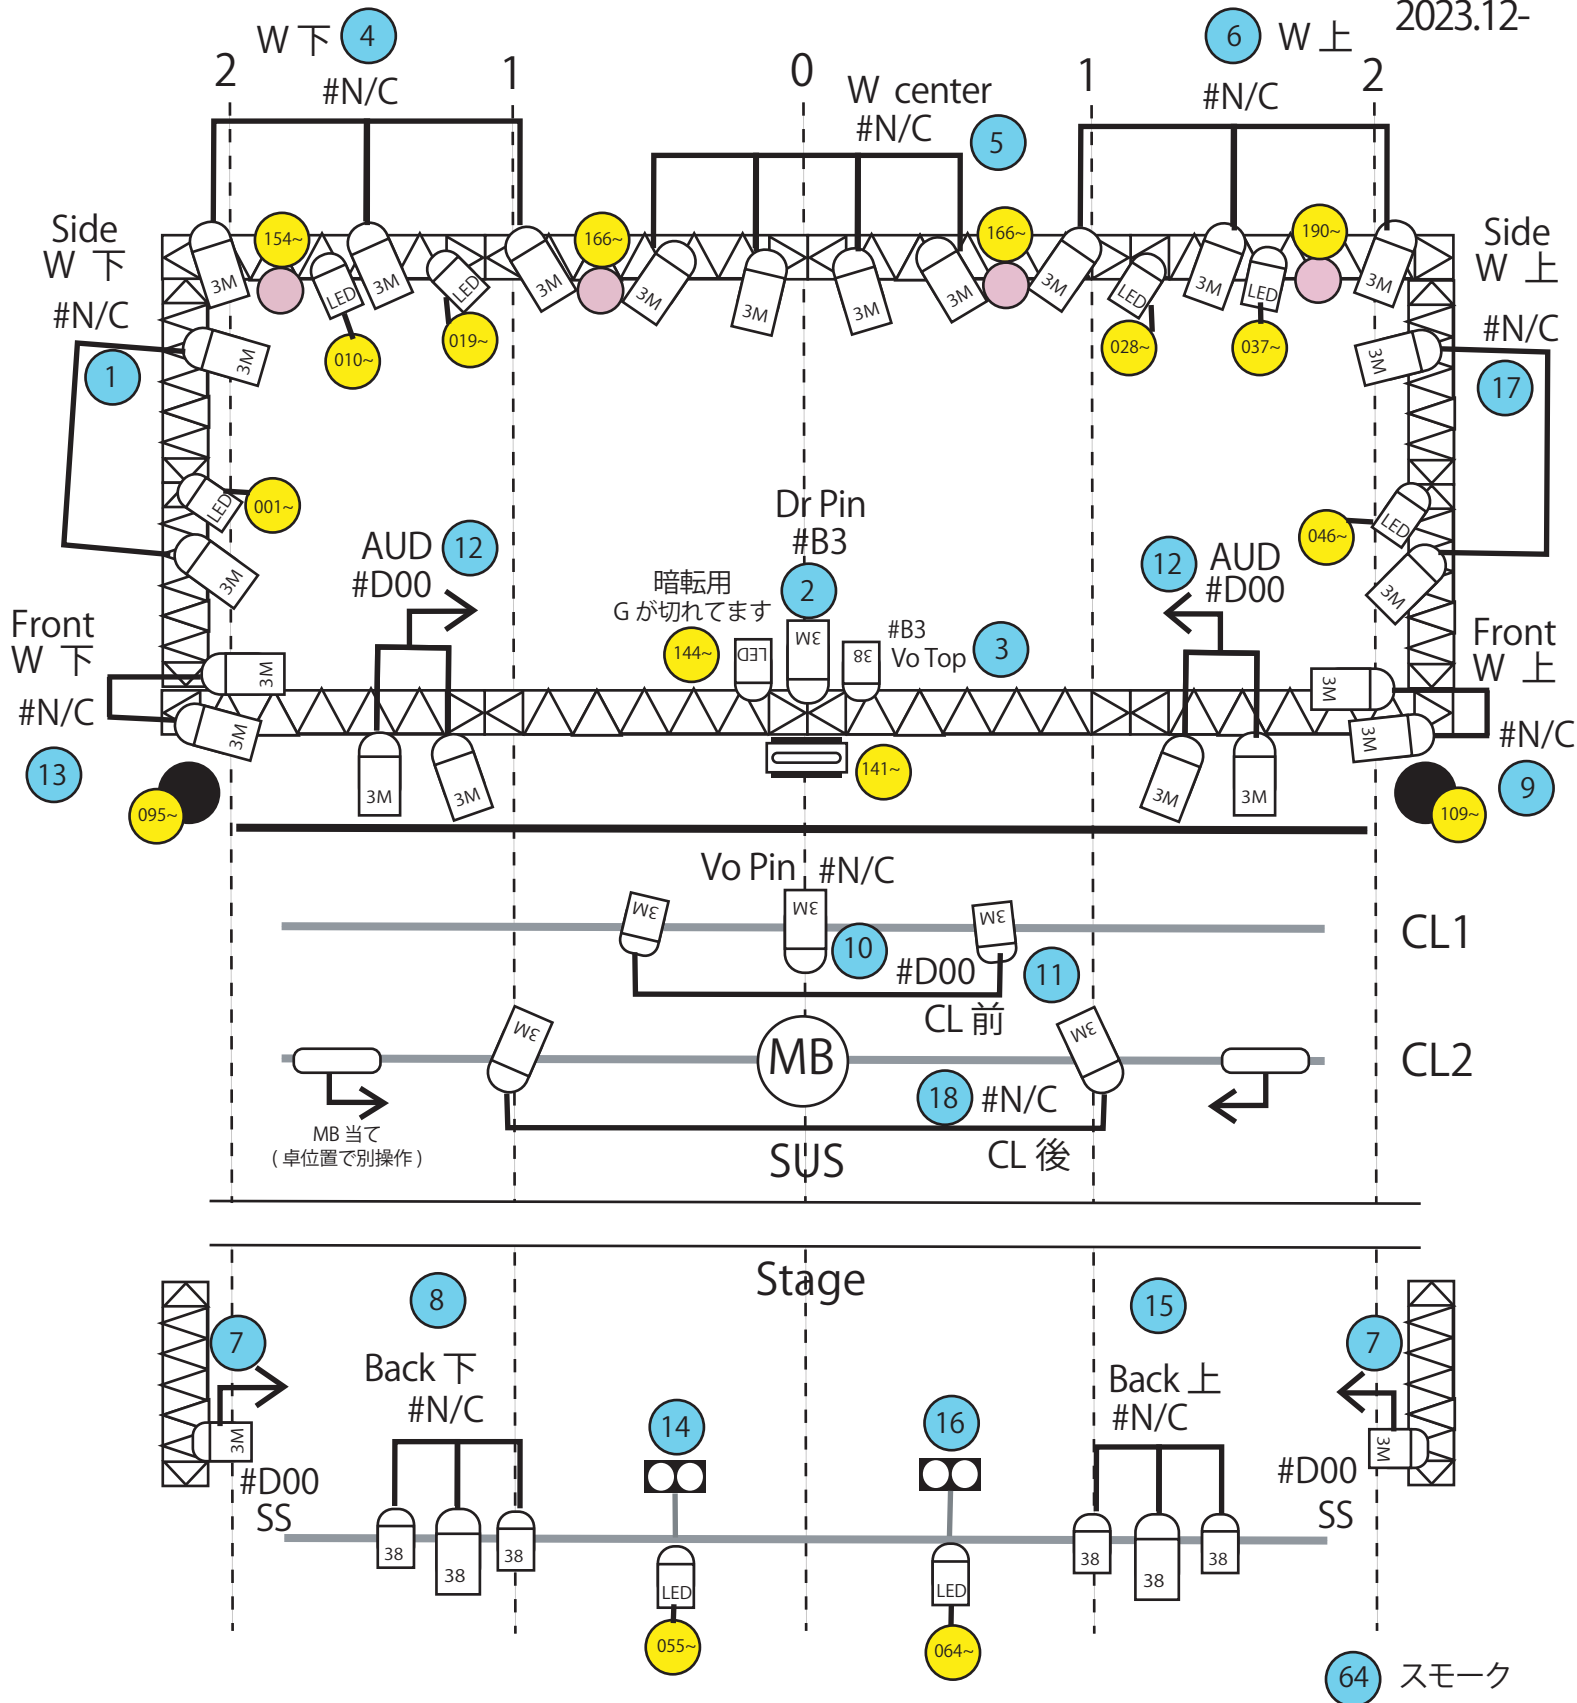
W 下 4
#N/C
2 1 0 1 2
W center
#N/C 5
6 W 上
#N/C
2023.12-

Side
W 下
#N/C
1

154~ 166~ 166~ 190~
3M LED 3M LED 3M 3M 3M 3M 3M 3M 3M LED LED 3M 3M
010~ 019~ 028~ 037~

Side
W 上
#N/C
17

001~ 046~

Dr Pin
#B3
2

AUD 12
#D00

12 AUD
#D00

暗転用
G が切れてます
144~
LED 3M 38
#B3
Vo Top 3

Front
W 下
#N/C
13

Front
W 上
#N/C
9

3M 3M 3M 3M 3M 3M 3M 3M
141~
095~ 109~

Vo Pin #N/C
3M 3M 3M
10 #D00 11
CL 前
CL1

3M 3M
MB
18 #N/C
CL 後
SUS
CL2
MB 当て
(卓位置で別操作)

Stage

7 7
3M 3M
#D00
SS
#D00
SS

8
Back 下
#N/C
38 38 38

14
LED
055~

16
LED
064~

15
Back 上
#N/C
38 38 38

64 スモーク